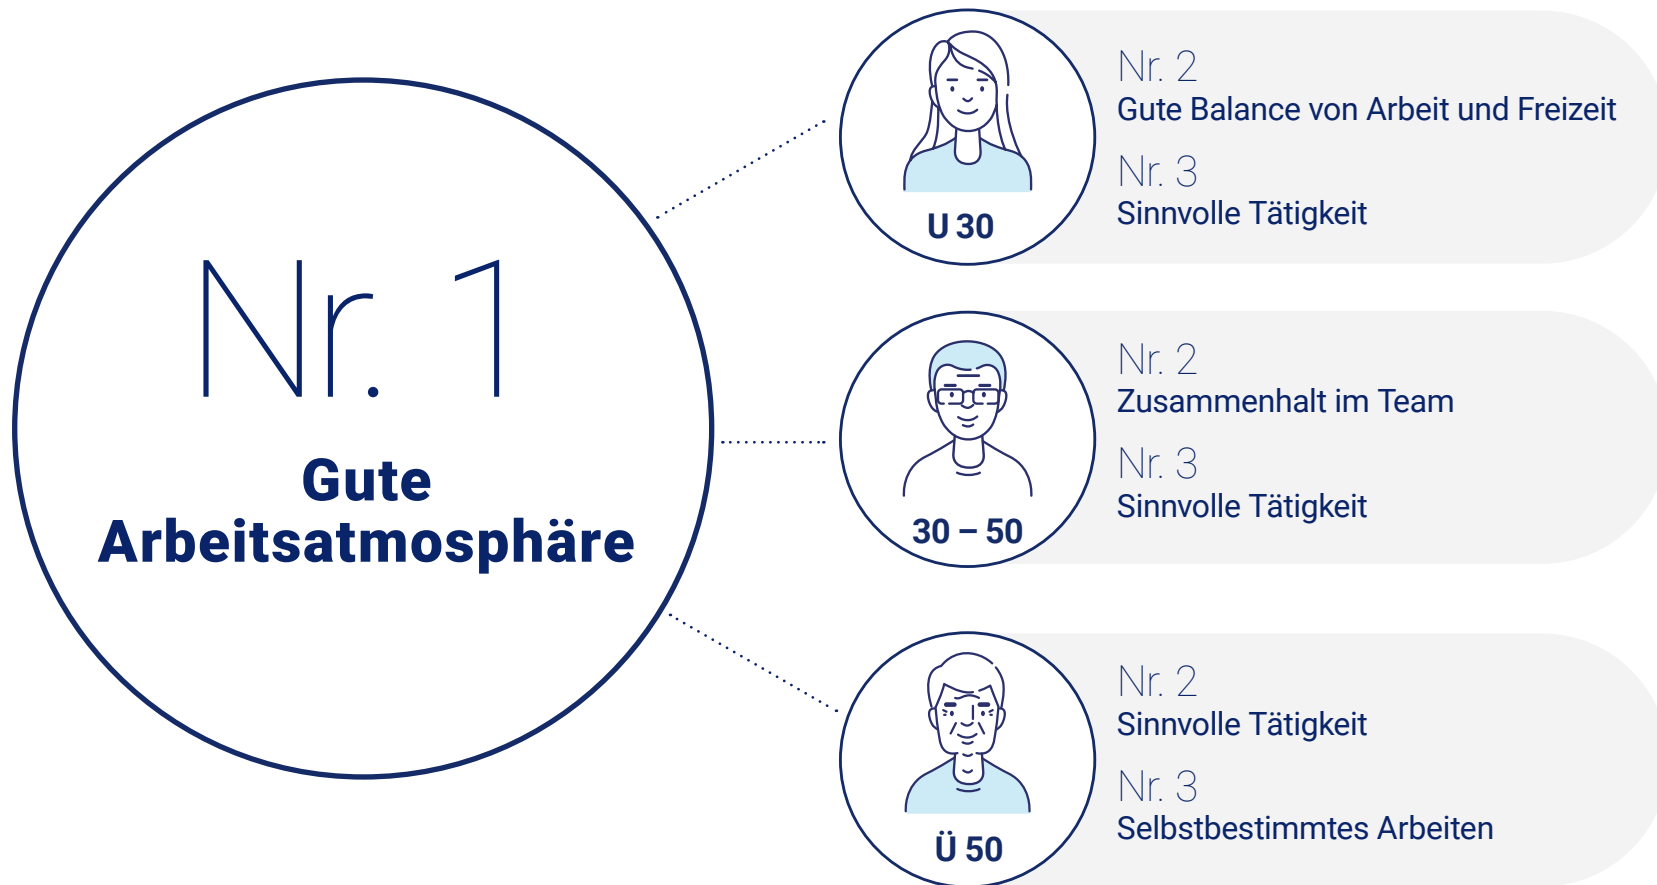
Nr. 1

Gute Arbeitsatmosphäre

U 30

Nr. 2
Gute Balance von Arbeit und Freizeit

Nr. 3
Sinnvolle Tätigkeit

30 – 50

Nr. 2
Zusammenhalt im Team

Nr. 3
Sinnvolle Tätigkeit

Ü 50

Nr. 2
Sinnvolle Tätigkeit

Nr. 3
Selbstbestimmtes Arbeiten